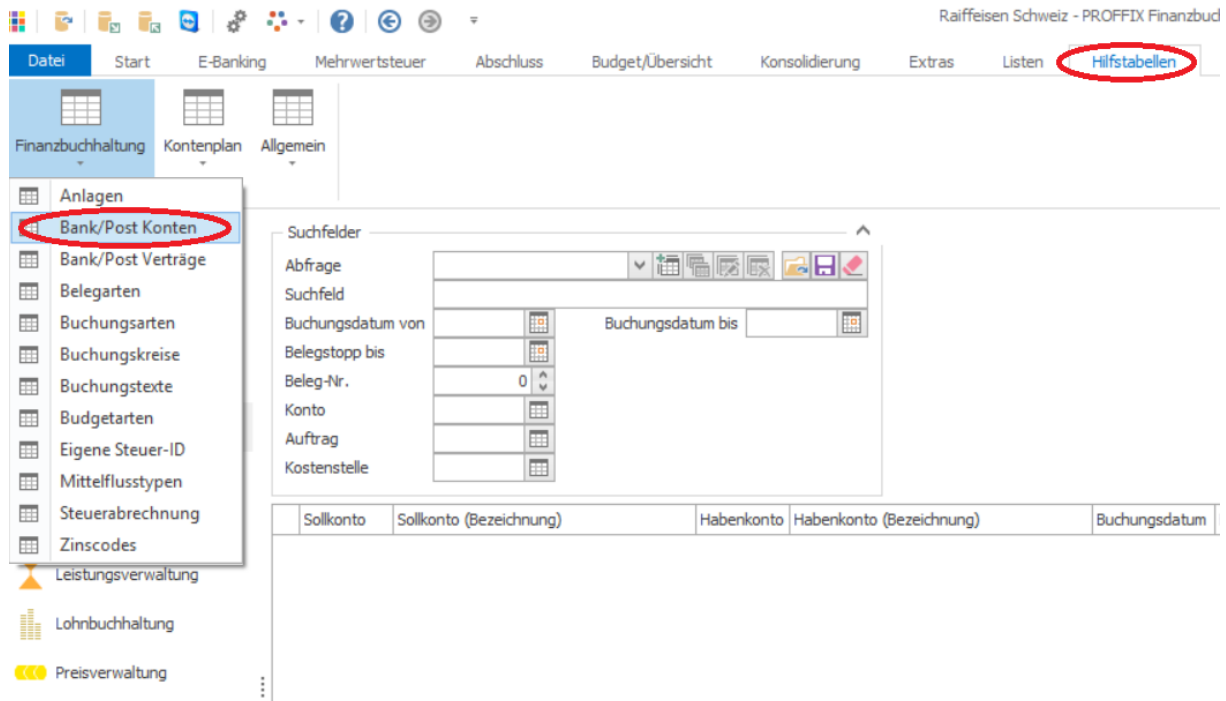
Raiffeisen Schweiz - PROFFIX Finanzbuch

Datei Start E-Banking Mehrwertsteuer Abschluss Budget/Übersicht Konsolidierung Extras Listen Hilfstabellen

Finanzbuchhaltung Kontenplan Allgemein

Anlagen
Bank/Post Konten
Bank/Post Verträge
Belegarten
Buchungsarten
Buchungskreise
Buchungstexte
Budgetarten
Eigene Steuer-ID
Mittelflusstypen
Steuerabrechnung
Zinscodes

Leistungsverwaltung
Lohnbuchhaltung
Preisverwaltung

Suchfelder
Abfrage
Suchfeld
Buchungsdatum von
Buchungsdatum bis
Belegstopp bis
Beleg-Nr. 0
Konto
Auftrag
Kostenstelle

| Sollkonto | Sollkonto (Bezeichnung) | Habenkonto | Habenkonto (Bezeichnung) | Buchungsdatum |
|---|---|---|---|---|